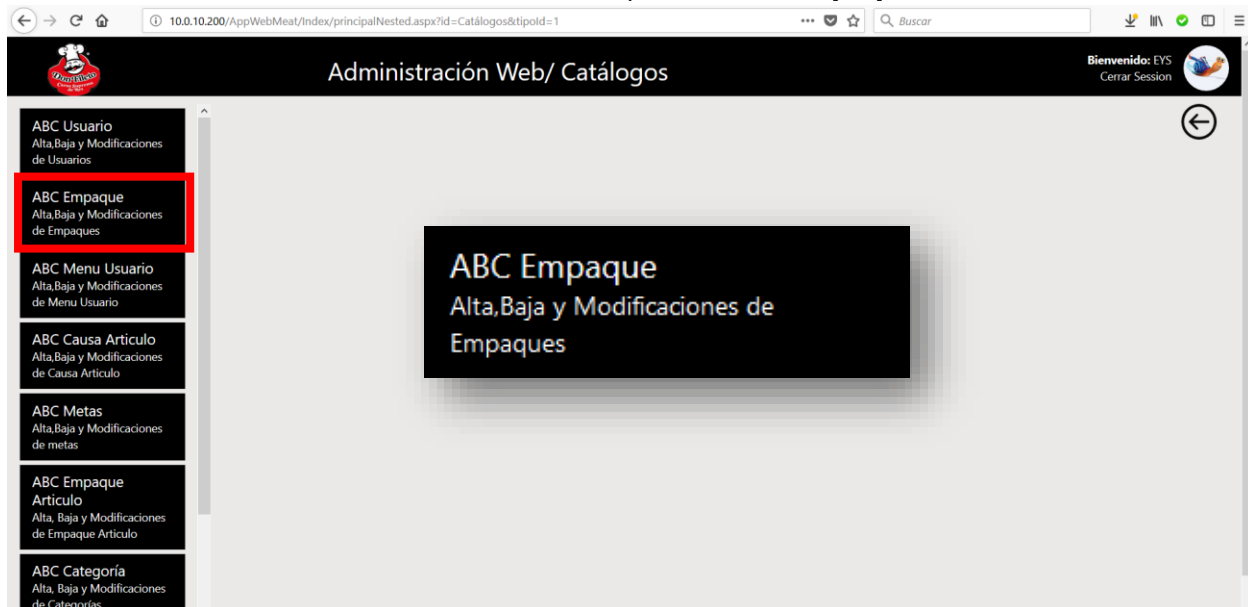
10.0.10.200/AppWebMeat/Index/principalNested.aspx?id=Catálogos&tipoId=1

Buscar

Administración Web/ Catálogos

Bienvenido: EYS
Cerrar Session

ABC Usuario
Alta,Baja y Modificaciones de Usuarios

ABC Empaque
Alta,Baja y Modificaciones de Empaques

ABC Menu Usuario
Alta,Baja y Modificaciones de Menu Usuario

ABC Causa Articulo
Alta,Baja y Modificaciones de Causa Articulo

ABC Metas
Alta,Baja y Modificaciones de metas

ABC Empaque Articulo
Alta, Baja y Modificaciones de Empaque Articulo

ABC Categoría
Alta, Baja y Modificaciones de Categorías

ABC Empaque
Alta,Baja y Modificaciones de Empaques